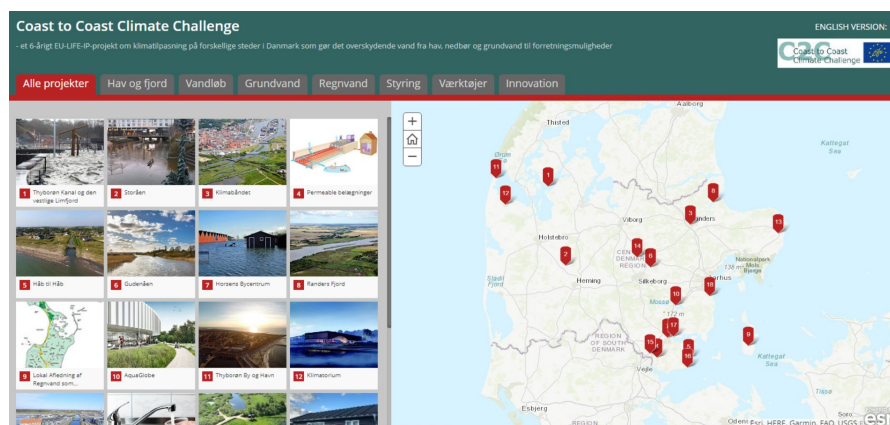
Coast to Coast Climate Challenge

ENGLISH VERSION:

- et 6-årigt EU-LIFE-IP-projekt om klimatilpasning på forskellige steder i Danmark som gør det overskydende vand fra hav, nedbør og grundvand til forretningsmuligheder

C2C Coast to Coast Climate Challenge

Alle projekter | Hav og fjord | Vandløb | Grundvand | Regnvand | Styring | Værktøjer | Innovation

1 Thyborøn Kanal og den vestlige Limfjord

2 Storåen

3 Klimabåndet

4 Permeable belægninger

5 Håb til Håb

6 Gudenåen

7 Horsens Bycentrum

8 Randers Fjord

9 Lokal Afledning af Regnvand som...

10 AquaGlobe

11 Thyborøn By og Havn

12 Klimatorium

+
−

Aalborg
Thisted
Kattegat Sea
Viborg
Randers
Holstebro
CENTRAL DENMARK REGION
Herning
Silkeborg
Aarhus
Nationalpark Mols Bjerge
Stadil Fjord
Mossø
172 m
REGION OF SOUTH DENMARK
Vejle
Kattegat Sea
Esbjerg
Odense
Soro
Esri, HERE, Garmin, FAO, USGS

11 1 17 8 3 13 14 6 2 10 18 7 17 15 5 16 9